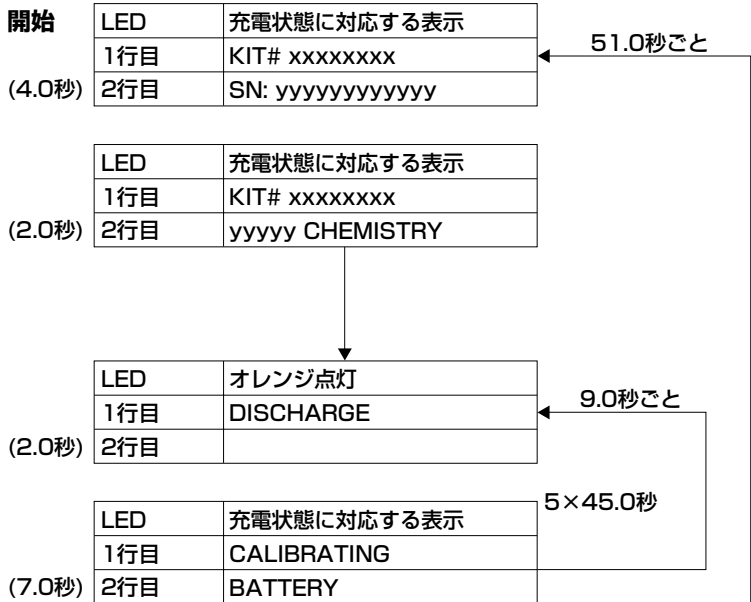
開始

(4.0秒)

| LED | 充電状態に対応する表示 |
|---|---|
| 1行目 | KIT# xxxxxxxx |
| 2行目 | SN: yyyyyyyyyyyy |

51.0秒ごと

(2.0秒)

| LED | 充電状態に対応する表示 |
|---|---|
| 1行目 | KIT# xxxxxxxx |
| 2行目 | yyyyy CHEMISTRY |

(2.0秒)

| LED | オレンジ点灯 |
|---|---|
| 1行目 | DISCHARGE |
| 2行目 | |

9.0秒ごと

5×45.0秒

(7.0秒)

| LED | 充電状態に対応する表示 |
|---|---|
| 1行目 | CALIBRATING |
| 2行目 | BATTERY |